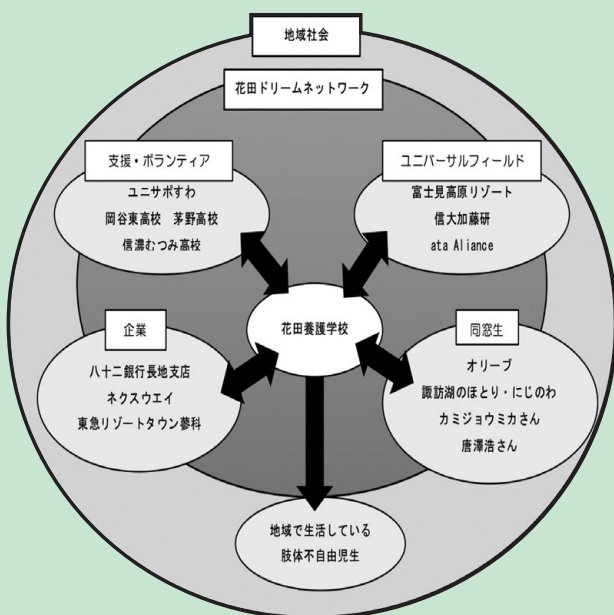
地域社会

花田ドリームネットワーク

支援・ボランティア
ユニサポすわ
岡谷東高校　茅野高校
信濃むつみ高校

ユニバーサルフィールド
富士見高原リゾート
信大加藤研
ata Aliance

花田養護学校

企業
八十二銀行長地支店
ネクスウエイ
東急リゾートタウン蓼科

同窓生
オリーブ
諏訪湖のほとり・にじのわ
カミジョウミカさん
唐澤浩さん

地域で生活している
肢体不自由児生